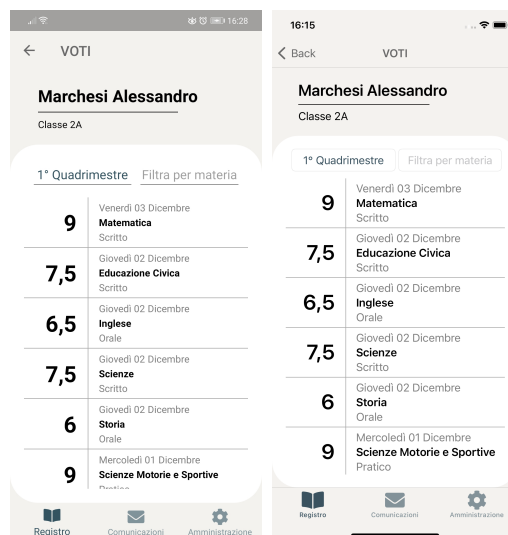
16:28

VOTI

Marchesi Alessandro
Classe 2A

1° Quadrimestre | Filtra per materia

9 | Venerdì 03 Dicembre
Matematica
Scritto

7,5 | Giovedì 02 Dicembre
Educazione Civica
Scritto

6,5 | Giovedì 02 Dicembre
Inglese
Orale

7,5 | Giovedì 02 Dicembre
Scienze
Scritto

6 | Giovedì 02 Dicembre
Storia
Orale

9 | Mercoledì 01 Dicembre
Scienze Motorie e Sportive
Pratico

Registro | Comunicazioni | Amministrazione

16:15

Back | VOTI

Marchesi Alessandro
Classe 2A

1° Quadrimestre | Filtra per materia

9 | Venerdì 03 Dicembre
Matematica
Scritto

7,5 | Giovedì 02 Dicembre
Educazione Civica
Scritto

6,5 | Giovedì 02 Dicembre
Inglese
Orale

7,5 | Giovedì 02 Dicembre
Scienze
Scritto

6 | Giovedì 02 Dicembre
Storia
Orale

9 | Mercoledì 01 Dicembre
Scienze Motorie e Sportive
Pratico

Registro | Comunicazioni | Amministrazione